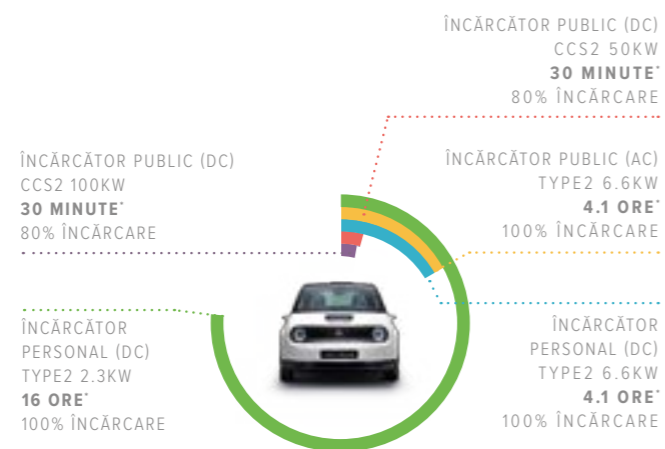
ÎNCĂRCĂTOR PUBLIC (DC)
CCS2 50KW
**30 MINUTE***
80% ÎNCĂRCARE

ÎNCĂRCĂTOR PUBLIC (DC)
CCS2 100KW
**30 MINUTE***
80% ÎNCĂRCARE

ÎNCĂRCĂTOR PUBLIC (AC)
TYPE2 6.6KW
**4.1 ORE***
100% ÎNCĂRCARE

ÎNCĂRCĂTOR
PERSONAL (DC)
TYPE2 2.3KW
**16 ORE***
100% ÎNCĂRCARE

ÎNCĂRCĂTOR
PERSONAL (DC)
TYPE2 6.6KW
**4.1 ORE***
100% ÎNCĂRCARE